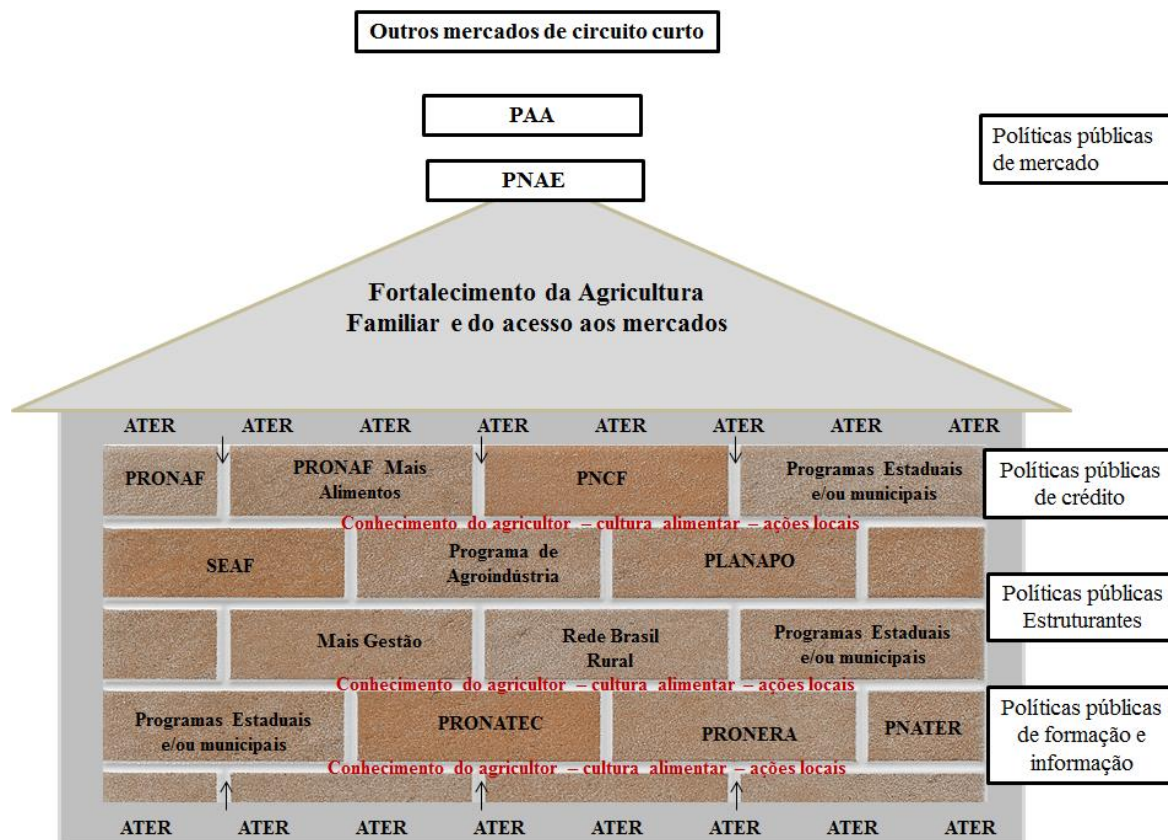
Outros mercados de circuito curto

PAA

PNAE

Políticas públicas de mercado

Fortalecimento da Agricultura Familiar e do acesso aos mercados

ATER ATER ATER ATER ATER ATER ATER ATER

PRONAF

PRONAF Mais Alimentos

PNCF

Programas Estaduais e/ou municipais

Políticas públicas de crédito

Conhecimento do agricultor – cultura alimentar – ações locais

SEAF

Programa de Agroindústria

PLANAPO

Políticas públicas Estruturantes

Mais Gestão

Rede Brasil Rural

Programas Estaduais e/ou municipais

Conhecimento do agricultor – cultura alimentar – ações locais

Programas Estaduais e/ou municipais

PRONATEC

PRONERA

PNATER

Políticas públicas de formação e informação

Conhecimento do agricultor – cultura alimentar – ações locais

ATER ATER ATER ATER ATER ATER ATER ATER